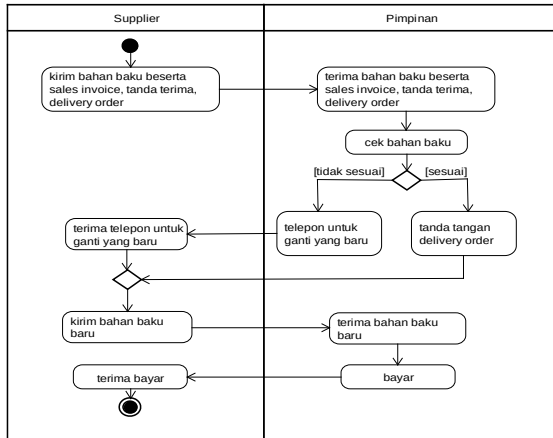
Supplier

Pimpinan

kirim bahan baku beserta sales invoice, tanda terima, delivery order

terima bahan baku beserta sales invoice, tanda terima, delivery order

cek bahan baku

[tidak sesuai]

[sesuai]

terima telepon untuk ganti yang baru

telepon untuk ganti yang baru

tanda tangan delivery order

kirim bahan baku baru

terima bahan baku baru

terima bayar

bayar